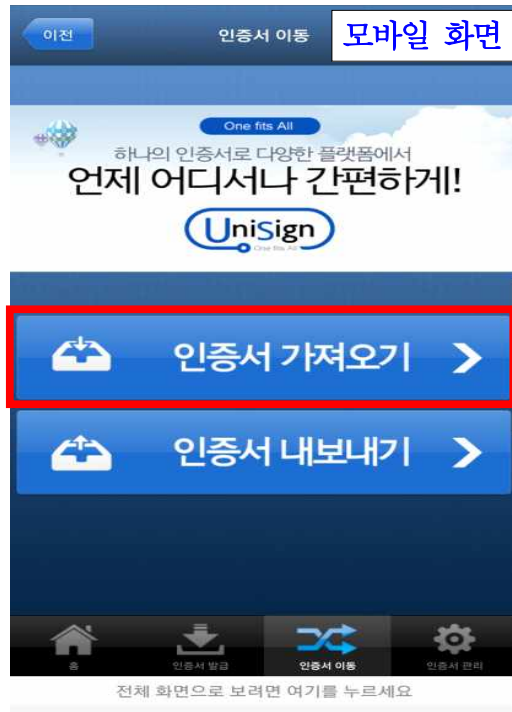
이전

인증서 이동

모바일 화면

One fits All

하나의 인증서로 다양한 플랫폼에서

언제 어디서나 간편하게!

UniSign

One fits All

인증서 가져오기

인증서 내보내기

홈

인증서 발급

인증서 이동

인증서 관리

전체 화면으로 보려면 여기를 누르세요